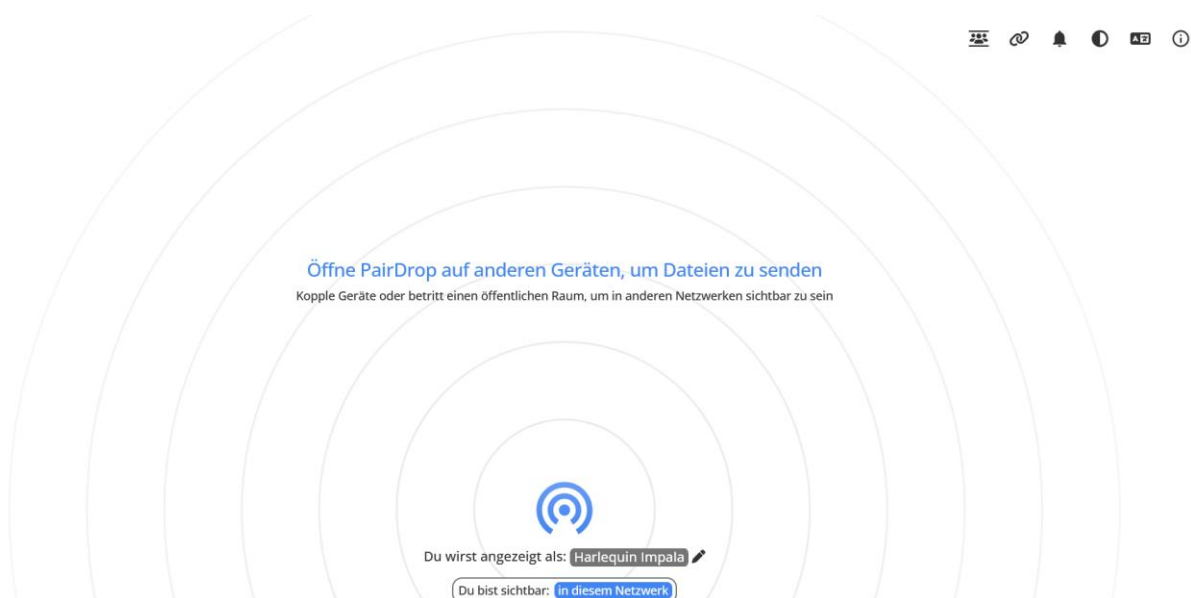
Öffne PairDrop auf anderen Geräten, um Dateien zu senden
Kopple Geräte oder betritt einen öffentlichen Raum, um in anderen Netzwerken sichtbar zu sein

Du wirst angezeigt als: Harlequin Impala

Du bist sichtbar: in diesem Netzwerk